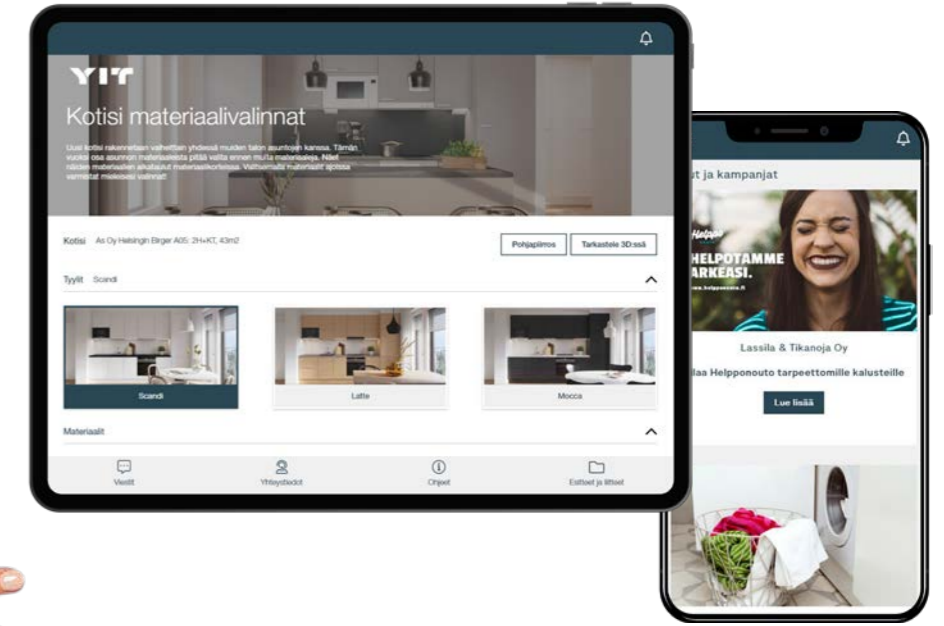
YIT

Kotisi materiaalivalinnat

Uusi kotisi rakennetaan vaiheittain yhdessä muiden talon asuntojen kanssa. Tämän vuoksi osa asunnon materiaaleista pitää valita ennen muita materiaaleja. Näet näiden materiaalien aikarajat materiaalikorteissa. Valitsemalla materiaalit ajoissa varmistat mieleisesi valinnat!

Kotisi As Oy Helsingin Birger A05: 2H+KT, 43m2

Pohjapiirros

Tarkastele 3D:ssä

Tyylit Scandi

Scandi

Latte

Mocca

Materiaalit

Viestit

Yhteystiedot

Ohjeet

Esitteet ja liitteet

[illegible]t ja kampanjat

Helppo

HELPOTAMME ARKEASI.

www.helpponouto.fi

Lassila & Tikanoja Oy

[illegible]laa Helpponouto tarpeettomille kalusteille

Lue lisää